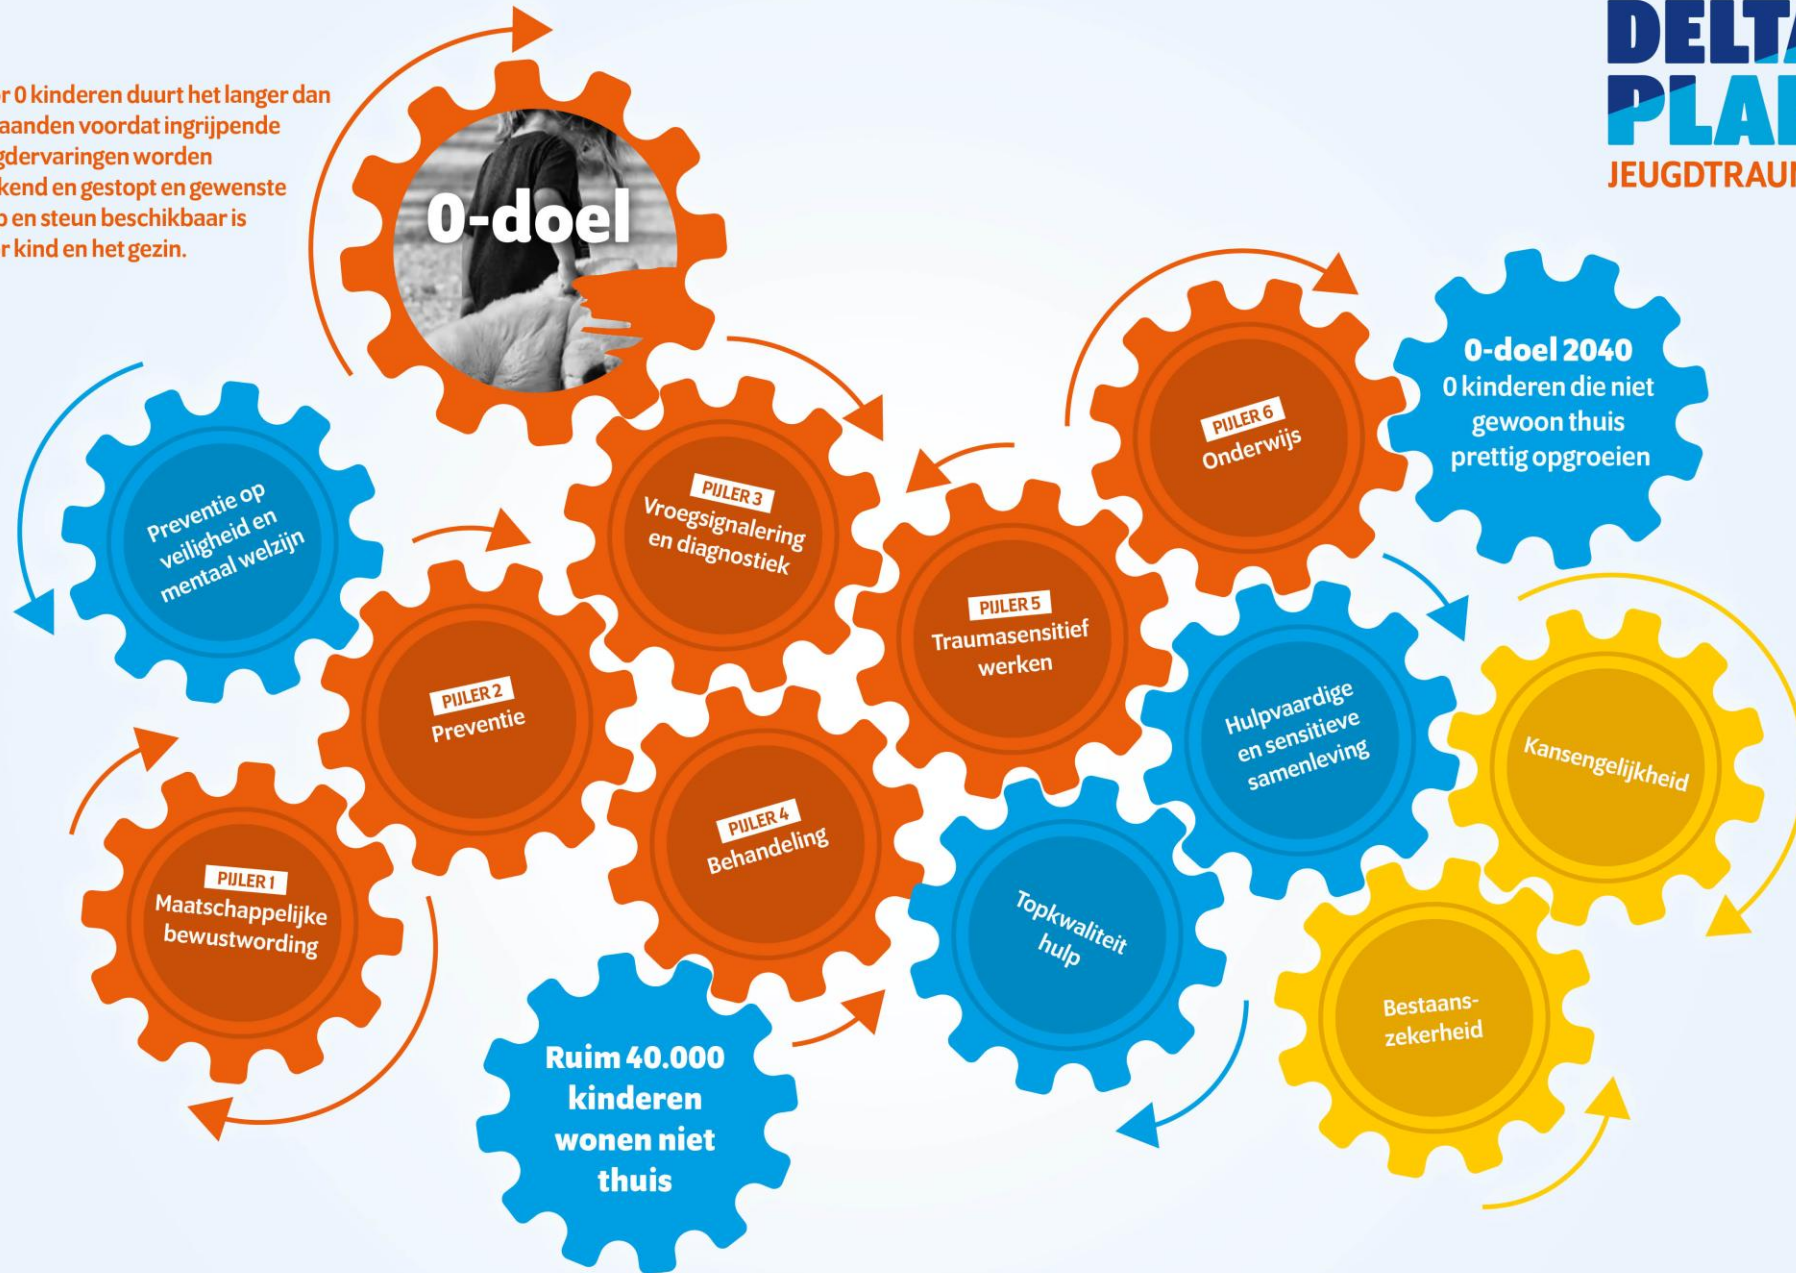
r 0 kinderen duurt het langer dan aanden voordat ingrijpende gdervaringen worden kend en gestopt en gewenste p en steun beschikbaar is r kind en het gezin.

DELT
PLA
JEUGDTRAU

0-doel

0-doel 2040
0 kinderen die niet gewoon thuis prettig opgroeien

Preventie op veiligheid en mentaal welzijn

PIJLER 3
Vroegsignalering en diagnostiek

PIJLER 6
Onderwijs

PIJLER 5
Traumasensitief werken

PIJLER 2
Preventie

Hulpvaardige en sensitieve samenleving

Kansengelijkheid

PIJLER 4
Behandeling

PIJLER 1
Maatschappelijke bewustwording

Topkwaliteit hulp

Bestaans-zekerheid

Ruim 40.000 kinderen wonen niet thuis